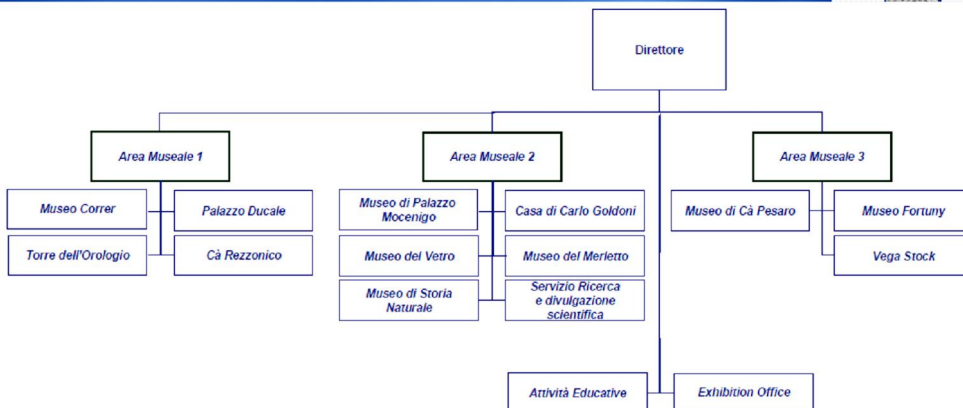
Direttore

Area Museale 1

Museo Correr

Palazzo Ducale

Torre dell'Orologio

Cà Rezzonico

Area Museale 2

Museo di Palazzo Mocenigo

Casa di Carlo Goldoni

Museo del Vetro

Museo del Merletto

Museo di Storia Naturale

Servizio Ricerca e divulgazione scientifica

Area Museale 3

Museo di Cà Pesaro

Museo Fortuny

Vega Stock

Attività Educative

Exhibition Office